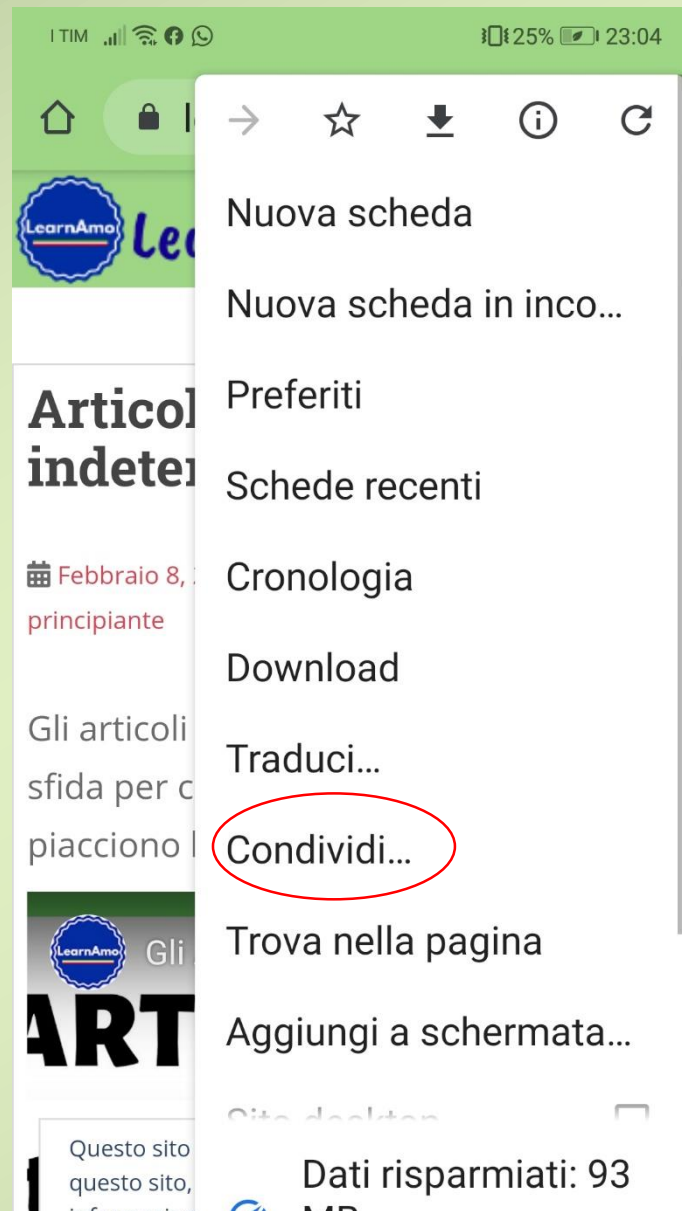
I TIM 25% 23:04

l

LearnAmo Le

Articol indeter

Febbraio 8,

principiante

Gli articoli sfida per c piacciono l

LearnAmo Gli

ART

Questo sito questo sito,

Nuova scheda

Nuova scheda in inco...

Preferiti

Schede recenti

Cronologia

Download

Traduci...

Condividi...

Trova nella pagina

Aggiungi a schermata...

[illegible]

Dati risparmiati: 93 MB